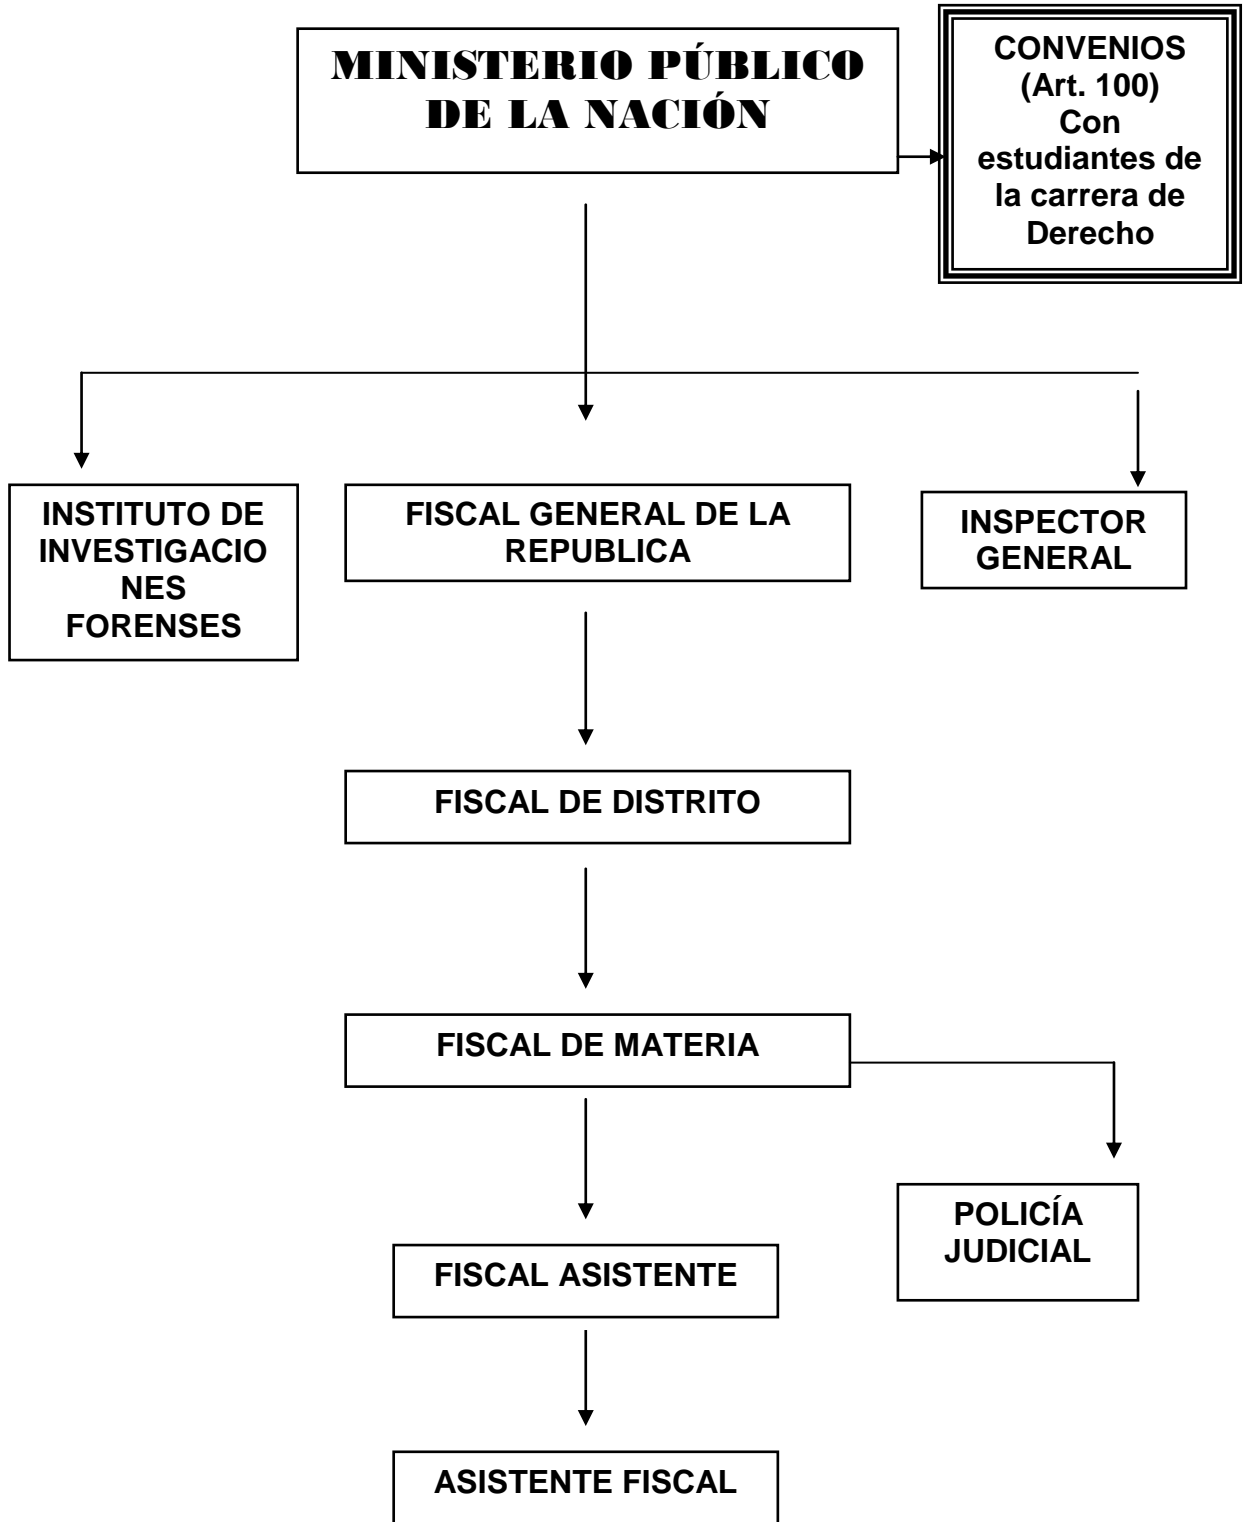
MINISTERIO PÚBLICO DE LA NACIÓN

CONVENIOS (Art. 100) Con estudiantes de la carrera de Derecho

INSTITUTO DE INVESTIGACIONES FORENSES

FISCAL GENERAL DE LA REPUBLICA

INSPECTOR GENERAL

FISCAL DE DISTRITO

FISCAL DE MATERIA

POLICÍA JUDICIAL

FISCAL ASISTENTE

ASISTENTE FISCAL